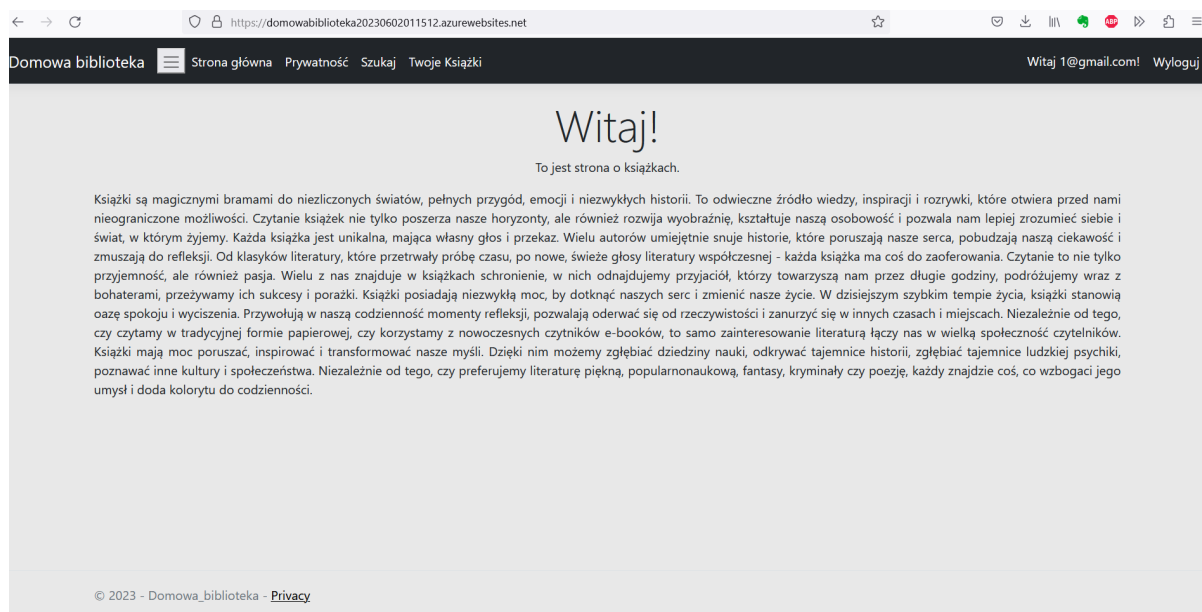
https://domowabiblioteka20230602011512.azurewebsites.net

Domowa biblioteka Strona główna Prywatność Szukaj Twoje Książki Witaj 1@gmail.com! Wyloguj

Witaj!

To jest strona o książkach.

Książki są magicznymi bramami do niezliczonych światów, pełnych przygód, emocji i niezwykłych historii. To odwieczne źródło wiedzy, inspiracji i rozrywki, które otwiera przed nami nieograniczone możliwości. Czytanie książek nie tylko poszerza nasze horyzonty, ale również rozwija wyobraźnię, kształtuje naszą osobowość i pozwala nam lepiej zrozumieć siebie i świat, w którym żyjemy. Każda książka jest unikalna, mająca własny głos i przekaz. Wielu autorów umiejętnie snuje historie, które poruszają nasze serca, pobudzają naszą ciekawość i zmuszają do refleksji. Od klasyków literatury, które przetrwały próbę czasu, po nowe, świeże głosy literatury współczesnej - każda książka ma coś do zaoferowania. Czytanie to nie tylko przyjemność, ale również pasja. Wielu z nas znajduje w książkach schronienie, w nich odnajdujemy przyjaciół, którzy towarzyszą nam przez długie godziny, podróżujemy wraz z bohaterami, przeżywamy ich sukcesy i porażki. Książki posiadają niezwykłą moc, by dotknąć naszych serc i zmienić nasze życie. W dzisiejszym szybkim tempie życia, książki stanowią oazę spokoju i wyciszenia. Przywołują w naszą codzienność momenty refleksji, pozwalają oderwać się od rzeczywistości i zanurzyć się w innych czasach i miejscach. Niezależnie od tego, czy czytamy w tradycyjnej formie papierowej, czy korzystamy z nowoczesnych czytników e-booków, to samo zainteresowanie literaturą łączy nas w wielką społeczność czytelników. Książki mają moc poruszać, inspirować i transformować nasze myśli. Dzięki nim możemy zgłębiać dziedziny nauki, odkrywać tajemnice historii, zgłębiać tajemnice ludzkiej psychiki, poznawać inne kultury i społeczeństwa. Niezależnie od tego, czy preferujemy literaturę piękną, popularnonaukową, fantasy, kryminały czy poezję, każdy znajdzie coś, co wzbogaci jego umysł i doda kolorytu do codzienności.

© 2023 - Domowa_biblioteka - Privacy